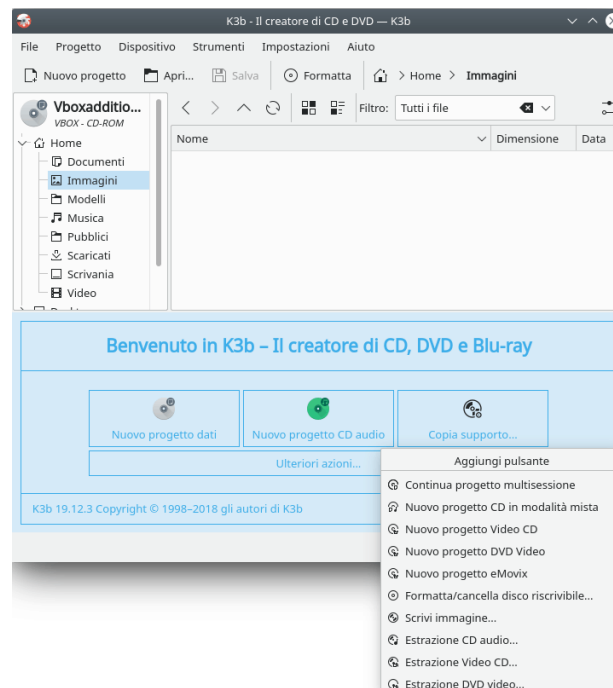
K3b - Il creatore di CD e DVD — K3b

File Progetto Dispositivo Strumenti Impostazioni Aiuto

Nuovo progetto Apri... Salva Formatta > Home > Immagini

Vboxadditio...
VBOX - CD-ROM

Home
Documenti
Immagini
Modelli
Musica
Pubblici
Scaricati
Scrivania
Video

Filtro: Tutti i file

| Nome | Dimensione | Data |
|---|---|---|

Benvenuto in K3b – Il creatore di CD, DVD e Blu-ray

Nuovo progetto dati
Nuovo progetto CD audio
Copia supporto...
Ulteriori azioni...

K3b 19.12.3 Copyright © 1998–2018 gli autori di K3b

Aggiungi pulsante
Continua progetto multisessione
Nuovo progetto CD in modalità mista
Nuovo progetto Video CD
Nuovo progetto DVD Video
Nuovo progetto eMovix
Formatta/cancella disco riscrivibile...
Scrivi immagine...
Estrazione CD audio...
Estrazione Video CD...
Estrazione DVD video...